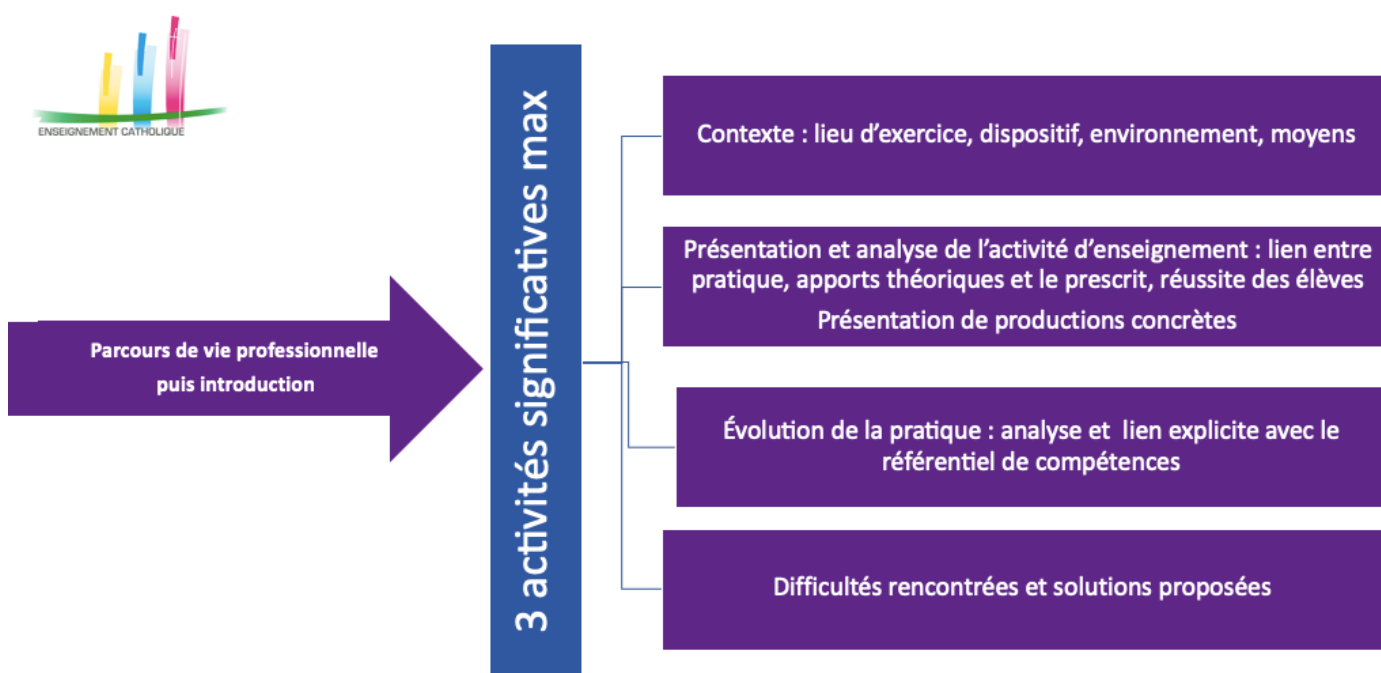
ENSEIGNEMENT CATHOLIQUE

Parcours de vie professionnelle puis introduction

3 activités significatives max

Contexte : lieu d’exercice, dispositif, environnement, moyens

Présentation et analyse de l’activité d’enseignement : lien entre pratique, apports théoriques et le prescrit, réussite des élèves

Présentation de productions concrètes

Évolution de la pratique : analyse et lien explicite avec le référentiel de compétences

Difficultés rencontrées et solutions proposées